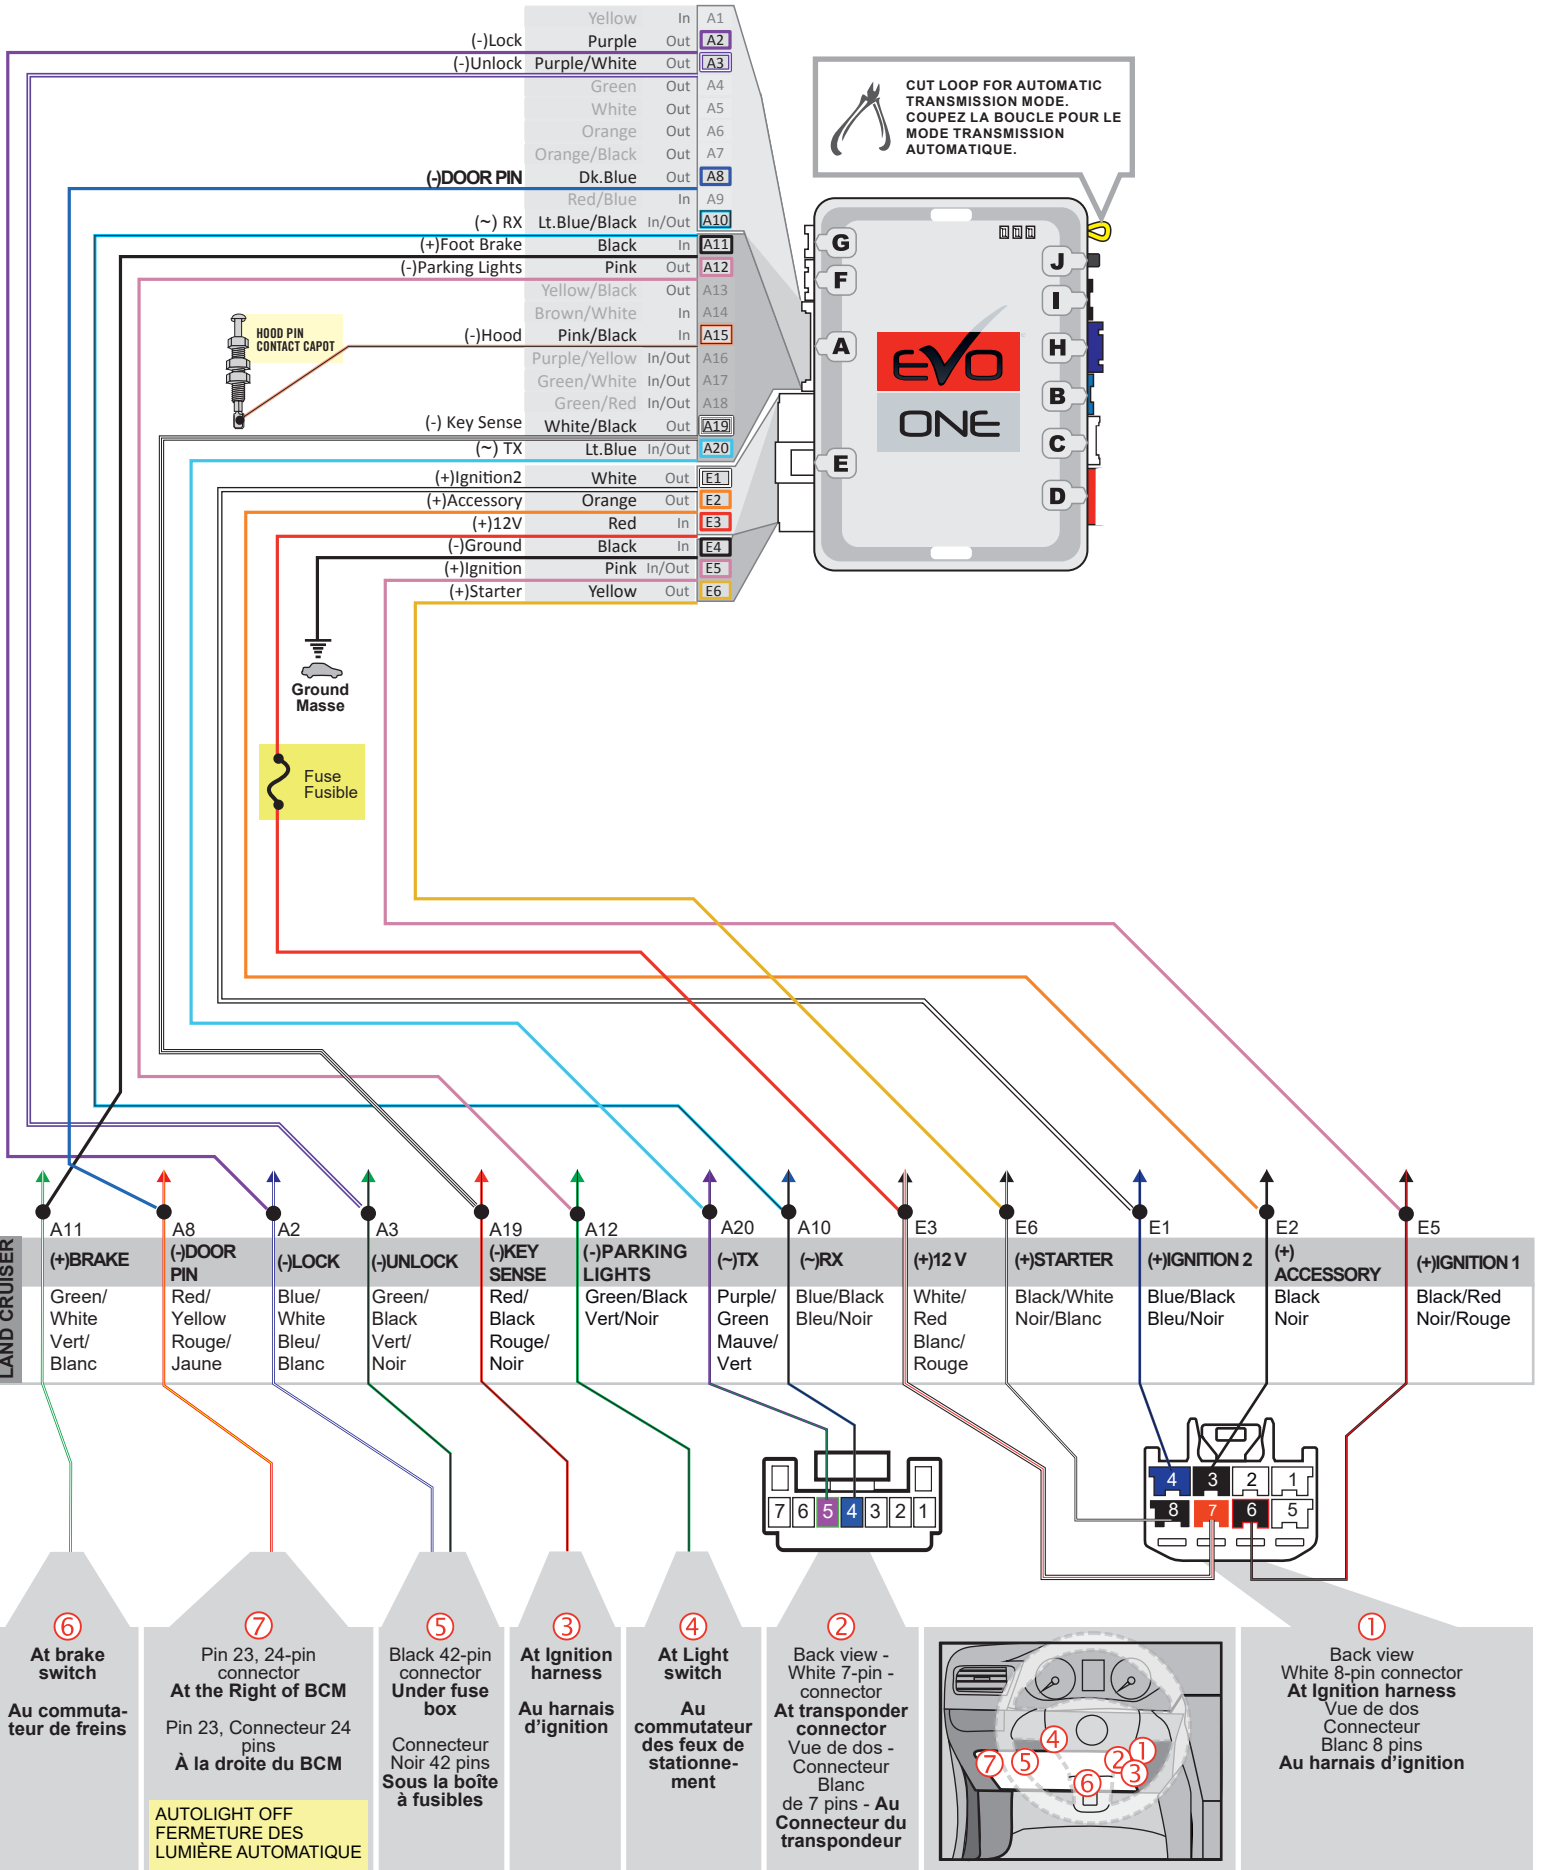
| | Yellow | In | A1 |
|---|---|---|---|
| (-)Lock | Purple | Out | A2 |
| (-)Unlock | Purple/White | Out | A3 |
| | Green | Out | A4 |
| | White | Out | A5 |
| | Orange | Out | A6 |
| | Orange/Black | Out | A7 |
| (-)DOOR PIN | Dk.Blue | Out | A8 |
| | Red/Blue | In | A9 |
| (~) RX | Lt.Blue/Black | In/Out | A10 |
| (+)Foot Brake | Black | In | A11 |
| (-)Parking Lights | Pink | Out | A12 |
| | Yellow/Black | Out | A13 |
| | Brown/White | In | A14 |
| (-)Hood | Pink/Black | In | A15 |
| | Purple/Yellow | In/Out | A16 |
| | Green/White | In/Out | A17 |
| | Green/Red | In/Out | A18 |
| (-) Key Sense | White/Black | Out | A19 |
| (~) TX | Lt.Blue | In/Out | A20 |
| (+)Ignition2 | White | Out | E1 |
| (+)Accessory | Orange | Out | E2 |
| (+)12V | Red | In | E3 |
| (-)Ground | Black | In | E4 |
| (+)Ignition | Pink | In/Out | E5 |
| (+)Starter | Yellow | Out | E6 |

HOOD PIN
CONTACT CAPOT

CUT LOOP FOR AUTOMATIC TRANSMISSION MODE.
COUPEZ LA BOUCLE POUR LE MODE TRANSMISSION AUTOMATIQUE.

G F A E J I H B C D

EVO ONE

Ground
Masse

Fuse
Fusible

LAND CRUISER

| A11 | A8 | A2 | A3 | A19 | A12 | A20 | A10 | E3 | E6 | E1 | E2 | E5 |
|---|---|---|---|---|---|---|---|---|---|---|---|---|
| (+)BRAKE | (-)DOOR PIN | (-)LOCK | (-)UNLOCK | (-)KEY SENSE | (-)PARKING LIGHTS | (~)TX | (~)RX | (+)12 V | (+)STARTER | (+)IGNITION 2 | (+) ACCESSORY | (+)IGNITION 1 |
| Green/ White Vert/ Blanc | Red/ Yellow Rouge/ Jaune | Blue/ White Bleu/ Blanc | Green/ Black Vert/ Noir | Red/ Black Rouge/ Noir | Green/Black Vert/Noir | Purple/ Green Mauve/ Vert | Blue/Black Bleu/Noir | White/ Red Blanc/ Rouge | Black/White Noir/Blanc | Blue/Black Bleu/Noir | Black Noir | Black/Red Noir/Rouge |

7 6 5 4 3 2 1

4 3 2 1
8 7 6 5

⑥ At brake switch

Au commutateur de freins

⑦ Pin 23, 24-pin connector At the Right of BCM

Pin 23, Connecteur 24 pins À la droite du BCM

AUTOLIGHT OFF
FERMETURE DES LUMIÈRE AUTOMATIQUE

⑤ Black 42-pin connector Under fuse box

Connecteur Noir 42 pins Sous la boîte à fusibles

③ At Ignition harness

Au harnais d'ignition

④ At Light switch

Au commutateur des feux de stationnement

② Back view - White 7-pin - connector At transponder connector Vue de dos - Connecteur Blanc de 7 pins - Au Connecteur du transpondeur

④ ⑦ ⑤ ② ① ⑥ ③

① Back view White 8-pin connector At Ignition harness Vue de dos Connecteur Blanc 8 pins Au harnais d'ignition